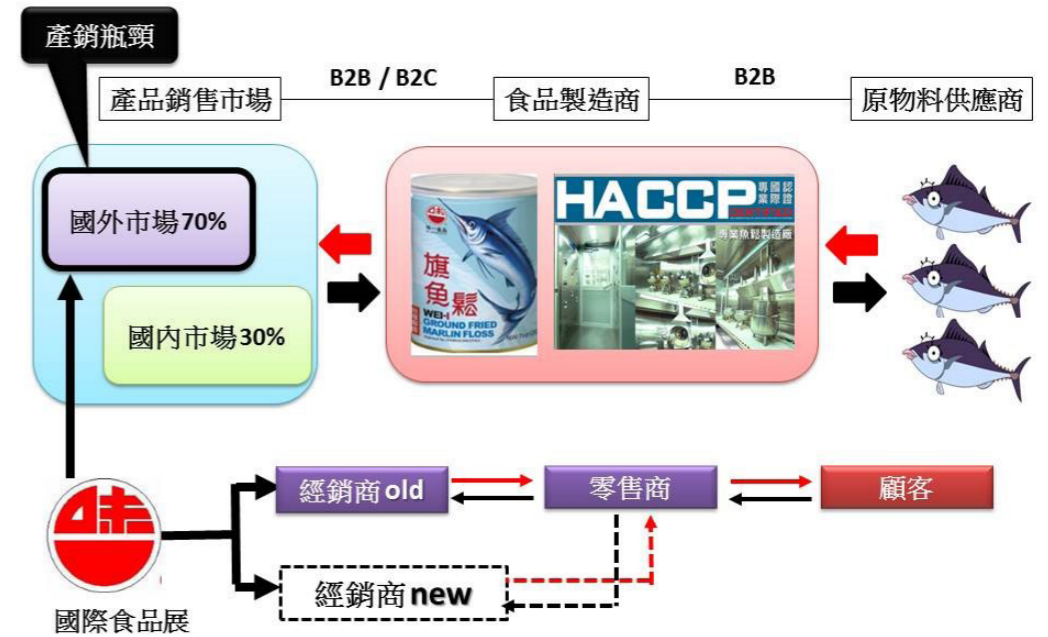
產銷瓶頸

產品銷售市場

B2B / B2C

食品製造商

B2B

原物料供應商

國外市場70%

國內市場30%

旗魚鬆

WEI-I
GROUND FRIED
MARLIN FLOSS

HACCP 專國認 業際證

專業魚鬆製造廠

經銷商old

零售商

顧客

經銷商new

國際食品展